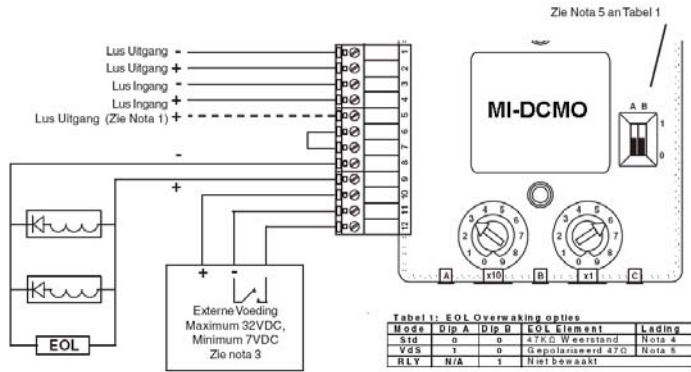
Zie Nota 5 an Tabel 1

Lus Uitgang -
Lus Uitgang +
Lus Ingang -
Lus Ingang +
Lus Uitgang (Zie Nota 1) +

1
2
3
4
5
6
7
8
9
10
11
12

MI-DCMO

A B
1
0

-
+

EOL

+ -
Externe Voeding
Maximum 32VDC,
Minimum 7VDC
Zie nota 3

A
x10
B
x1
C

Tabel 1: EOL Overwaking opties

| Mode | Dip A | Dip B | EOL Element | Lading |
|---|---|---|---|---|
| Std | 0 | 0 | 47KΩ Weerstand | Nota 4 |
| VdS | 1 | 0 | Gepolariseerd 47Ω | Nota 5 |
| RLY | N/A | 1 | Niet bewaakt | |